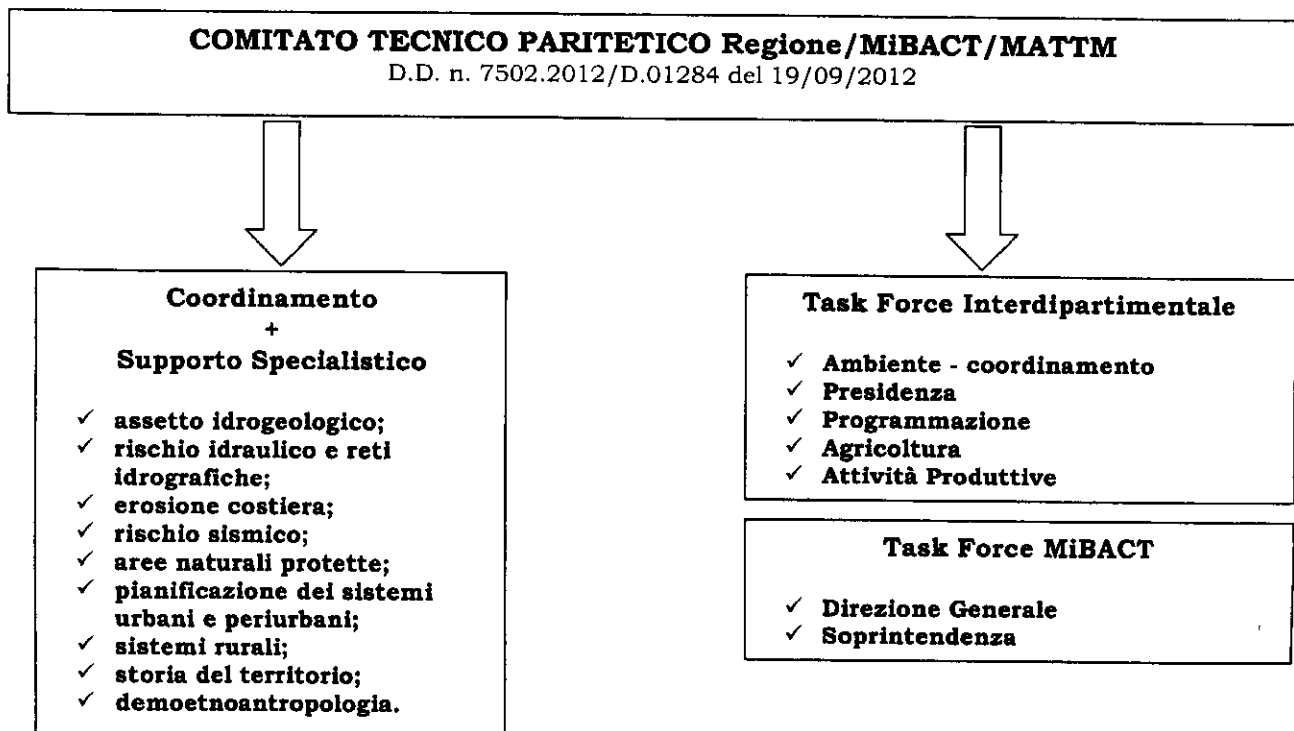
COMITATO TECNICO PARITETICO Regione/MiBACT/MATTM
D.D. n. 7502.2012/D.01284 del 19/09/2012

Coordinamento
+
Supporto Specialistico

✓ assetto idrogeologico;
✓ rischio idraulico e reti idrografiche;
✓ erosione costiera;
✓ rischio sismico;
✓ aree naturali protette;
✓ pianificazione dei sistemi urbani e periurbani;
✓ sistemi rurali;
✓ storia del territorio;
✓ demoetnoantropologia.

Task Force Interdipartimentale

✓ Ambiente - coordinamento
✓ Presidenza
✓ Programmazione
✓ Agricoltura
✓ Attività Produttive

Task Force MiBACT

✓ Direzione Generale
✓ Soprintendenza